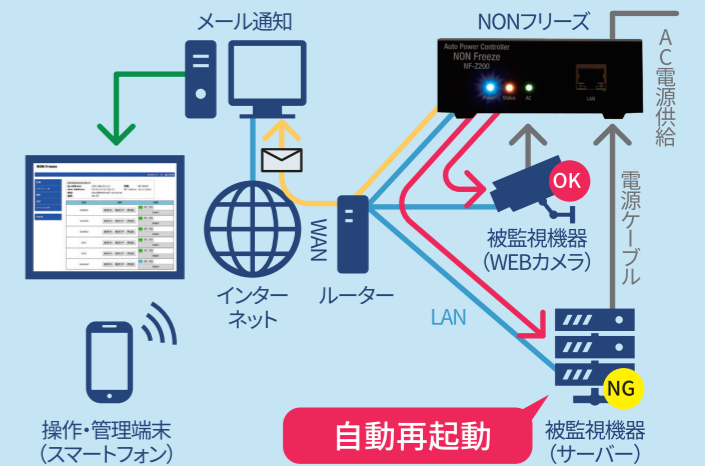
メール通知

NONフリーズ

Auto Power Controller
NON Freeze
NF-Z200

Power Status AC LAN

AC電源供給

電源ケーブル

OK

被監視機器
(WEBカメラ)

WAN

インターネット

ルーター

LAN

NG

被監視機器
(サーバー)

操作・管理端末
(スマートフォン)

自動再起動